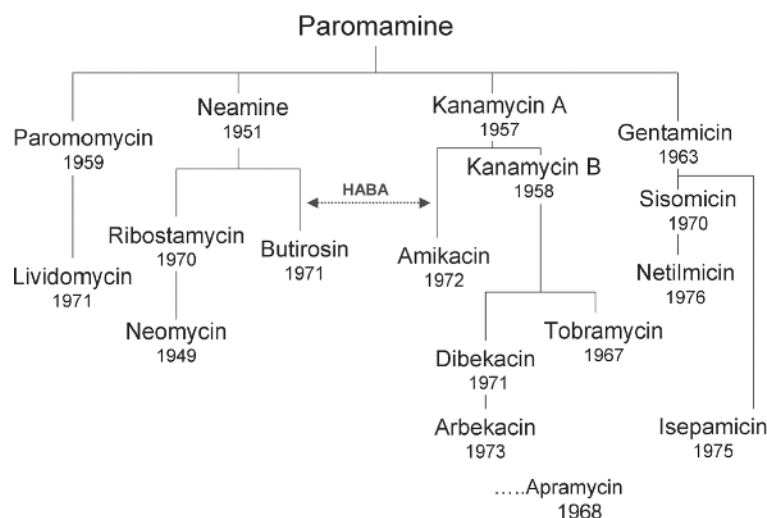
Paromamine

Paromomycin
1959

Lividomycin
1971

Neamine
1951

Ribostamycin
1970

Neomycin
1949

Butirosin
1971

HABA

Kanamycin A
1957

Amikacin
1972

Kanamycin B
1958

Tobramycin
1967

Dibekacin
1971

Arbekacin
1973

…..Apramycin
1968

Gentamicin
1963

Sisomicin
1970

Netilmicin
1976

Isepamicin
1975